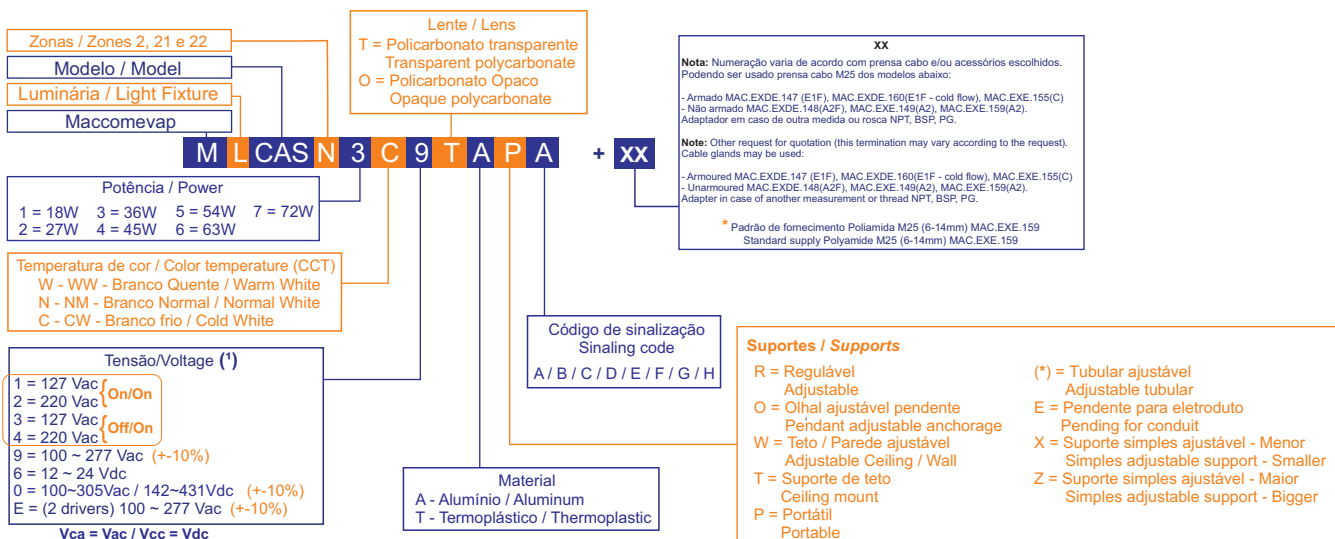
Zonas / Zones 2, 21 e 22

Modelo / Model

Luminária / Light Fixture

Maccomevap

Lente / Lens
T = Policarbonato transparente
Transparent polycarbonate
O = Policarbonato Opaco
Opaque polycarbonate

M L CAS N 3 C 9 T A P A + xx

xx
Nota: Numeração varia de acordo com prensa cabo e/ou acessórios escolhidos. Podendo ser usado prensa cabo M25 dos modelos abaixo:

- Armado MAC.EXDE.147 (E1F), MAC.EXDE.160(E1F - cold flow), MAC.EXE.155(C)
- Não armado MAC.EXDE.148(A2F), MAC.EXE.149(A2), MAC.EXE.159(A2).
Adaptador em caso de outra medida ou rosca NPT, BSP, PG.

Note: Other request for quotation (this termination may vary according to the request). Cable glands may be used:

- Armoured MAC.EXDE.147 (E1F), MAC.EXDE.160(E1F - cold flow), MAC.EXE.155(C)
- Unarmoured MAC.EXDE.148(A2F), MAC.EXE.149(A2), MAC.EXE.159(A2).
Adapter in case of another measurement or thread NPT, BSP, PG.

* Padrão de fornecimento Poliamida M25 (6-14mm) MAC.EXE.159
Standard supply Polyamide M25 (6-14mm) MAC.EXE.159

Potência / Power
1 = 18W 3 = 36W 5 = 54W 7 = 72W
2 = 27W 4 = 45W 6 = 63W

Temperatura de cor / Color temperature (CCT)
W - WW - Branco Quente / Warm White
N - NM - Branco Normal / Normal White
C - CW - Branco frio / Cold White

Código de sinalização
Sinaling code
A / B / C / D / E / F / G / H

Tensão/Voltage (¹)
1 = 127 Vac
2 = 220 Vac On/On
3 = 127 Vac
4 = 220 Vac Off/On
9 = 100 ~ 277 Vac (+-10%)
6 = 12 ~ 24 Vdc
0 = 100~305Vac / 142~431Vdc (+-10%)
E = (2 drivers) 100 ~ 277 Vac (+-10%)
Vca = Vac / Vcc = Vdc

Material
A - Alumínio / Aluminum
T - Termoplástico / Thermoplastic

Suportes / Supports
R = Regulável
Adjustable
O = Olhal ajustável pendente
Pendant adjustable anchorage
W = Teto / Parede ajustável
Adjustable Ceiling / Wall
T = Suporte de teto
Ceiling mount
P = Portátil
Portable

(*) = Tubular ajustável
Adjustable tubular
E = Pendente para eletroduto
Pending for conduit
X = Suporte simples ajustável - Menor
Simples adjustable support - Smaller
Z = Suporte simples ajustável - Maior
Simples adjustable support - Bigger